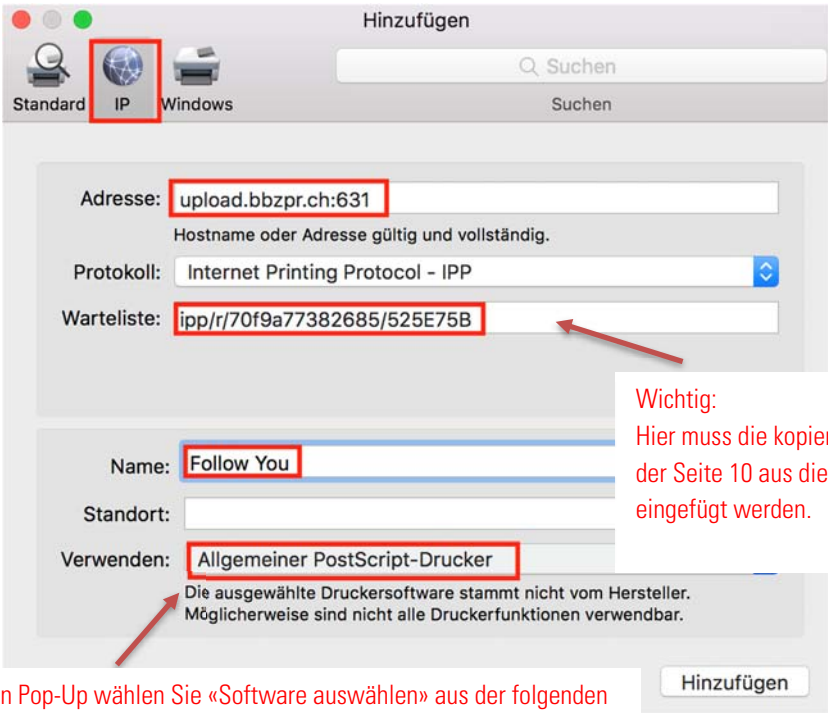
Hinzufügen

Standard IP Windows

Suchen

Suchen

Adresse: upload.bbzpr.ch:631

Hostname oder Adresse gültig und vollständig.

Protokoll: Internet Printing Protocol - IPP

Warteliste: ipp/r/70f9a77382685/525E75B

Wichtig:
Hier muss die kopier
der Seite 10 aus die
eingefügt werden.

Name: Follow You

Standort:

Verwenden: Allgemeiner PostScript-Drucker

Die ausgewählte Druckersoftware stammt nicht vom Hersteller. Möglicherweise sind nicht alle Druckerfunktionen verwendbar.

n Pop-Up wählen Sie «Software auswählen» aus der folgenden

Hinzufügen